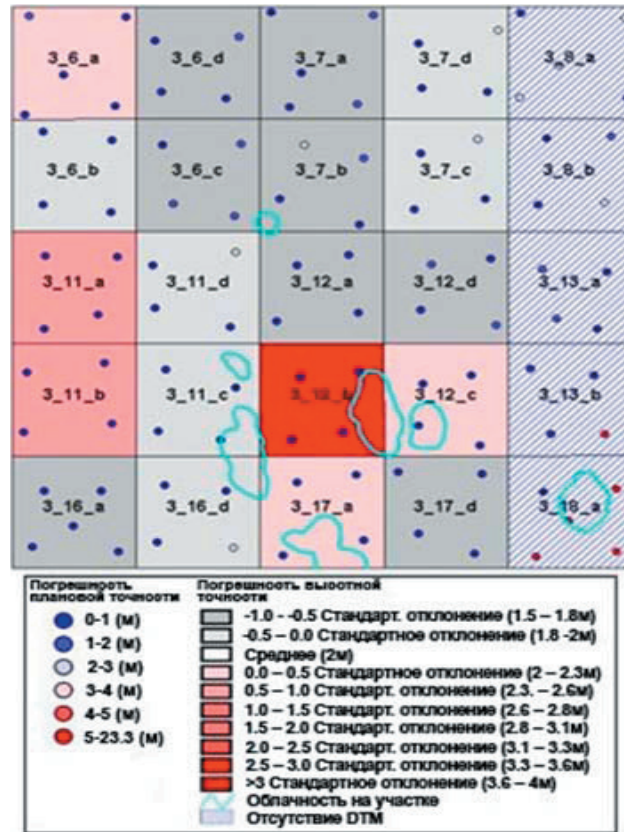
| 3_6_a | 3_6_d | 3_7_a | 3_7_d | 3_8_a |
|---|---|---|---|---|
| 3_6_b | 3_6_c | 3_7_b | 3_7_c | 3_8_b |
| 3_11_a | 3_11_d | 3_12_a | 3_12_d | 3_13_a |
| 3_11_b | 3_11_c | 3_12_b | 3_12_c | 3_13_b |
| 3_16_a | 3_16_d | 3_17_a | 3_17_d | 3_18_a |

Погрешность плановой точности
0-1 (м)
1-2 (м)
2-3 (м)
3-4 (м)
4-5 (м)
5-23.3 (м)

Погрешность высотной точности
-1.0 – -0.5 Стандарт. отклонение (1.5 – 1.8м)
-0.5 – 0.0 Стандартное отклонение (1.8 -2м)
Среднее (2м)
0.0 – 0.5 Стандартное отклонение (2 – 2.3м)
0.5 – 1.0 Стандарт. отклонение (2.3. – 2.6м)
1.0 – 1.5 Стандарт. отклонение (2.6 – 2.8м)
1.5 – 2.0 Стандарт. отклонение (2.8 – 3.1м)
2.0 – 2.5 Стандарт. отклонение (3.1 – 3.3м)
2.5 – 3.0 Стандарт. отклонение (3.3 – 3.6м)
>3 Стандартное отклонение (3.6 – 4м)
Облачность на участке
Отсутствие DTM